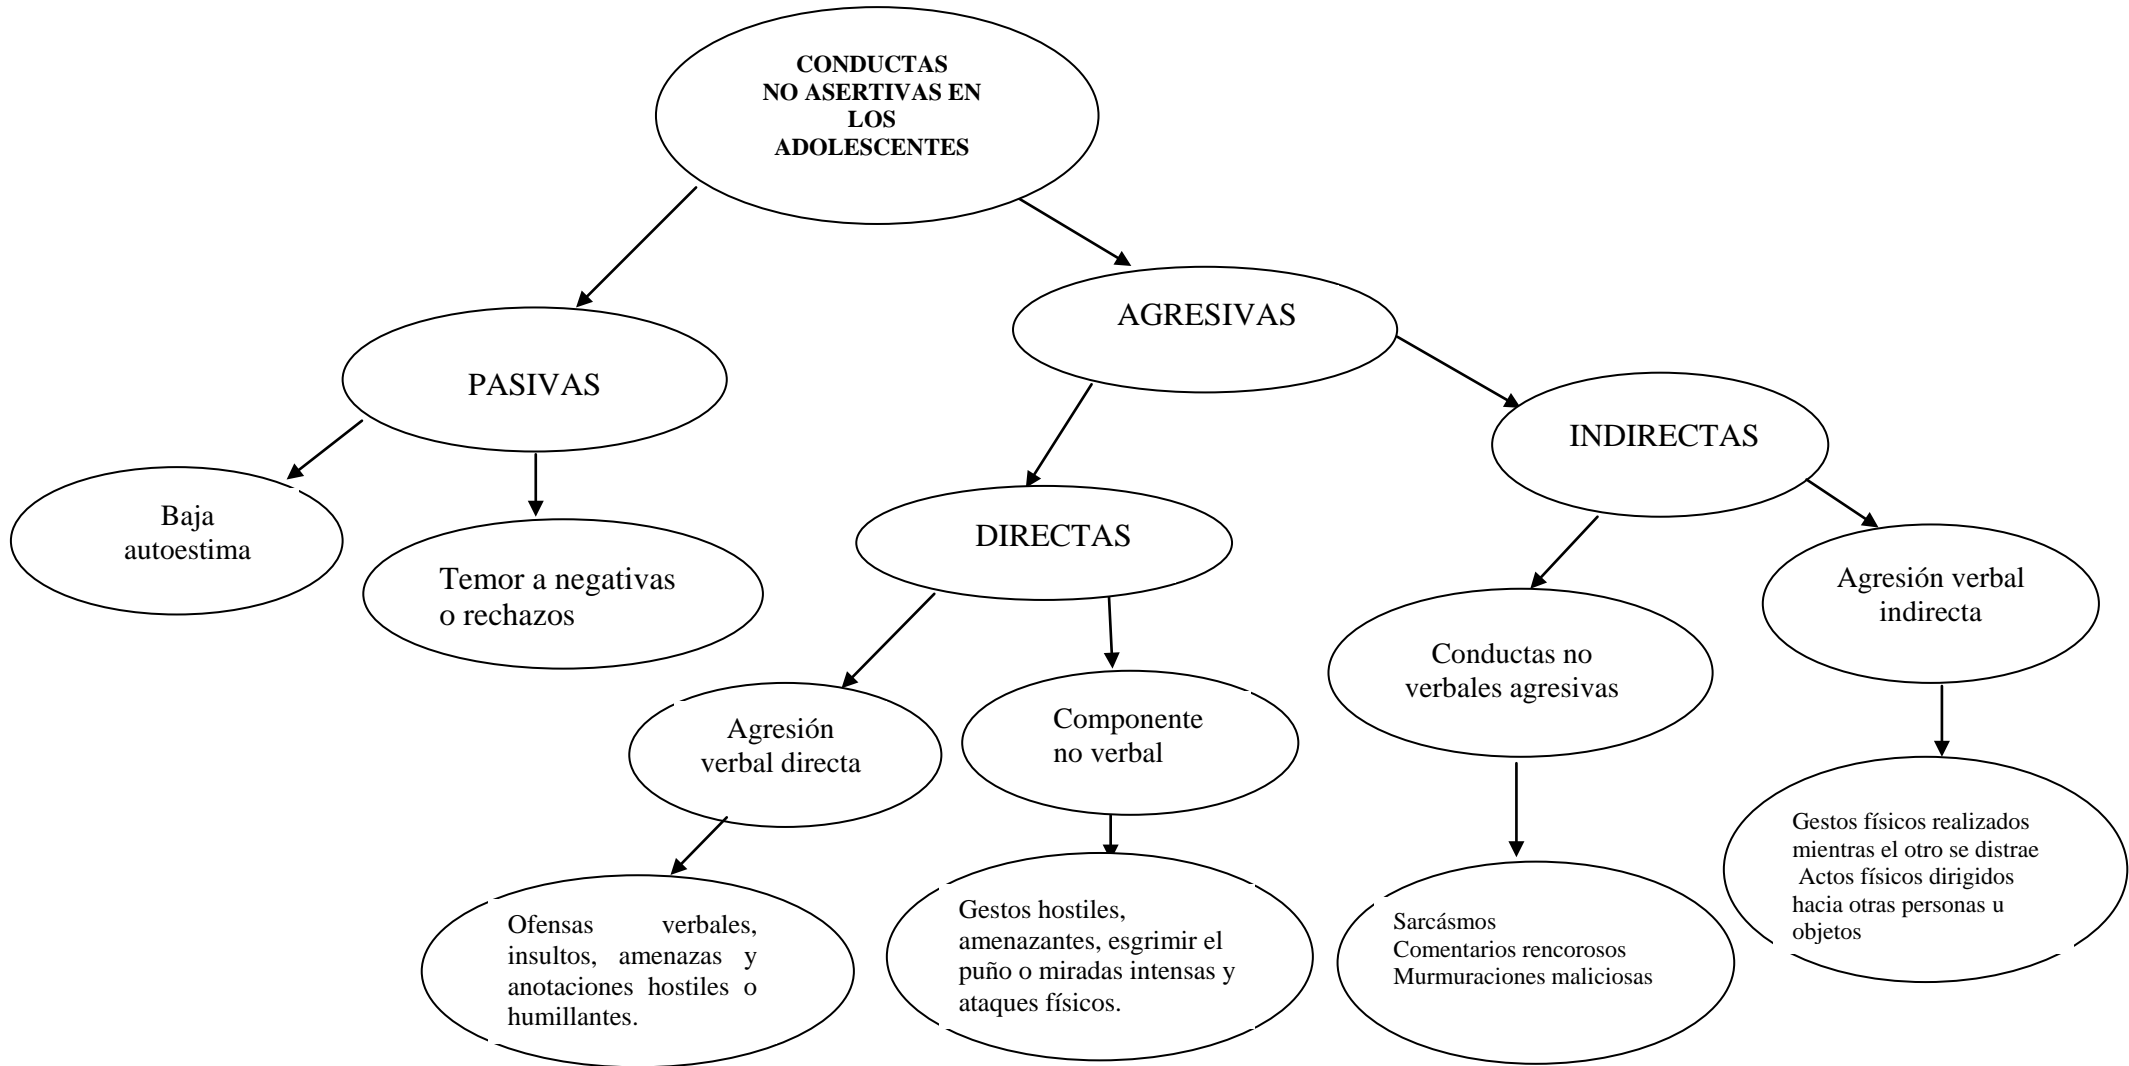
CONDUCTAS NO ASERTIVAS EN LOS ADOLESCENTES

PASIVAS

AGRESIVAS

Baja autoestima

Temor a negativas o rechazos

DIRECTAS

INDIRECTAS

Agresión verbal directa

Componente no verbal

Conductas no verbales agresivas

Agresión verbal indirecta

Ofensas verbales, insultos, amenazas y anotaciones hostiles o humillantes.

Gestos hostiles, amenazantes, esgrimir el puño o miradas intensas y ataques físicos.

Sarcásmos
Comentarios rencorosos
Murmuraciones maliciosas

Gestos físicos realizados mientras el otro se distrae
Actos físicos dirigidos hacia otras personas u objetos